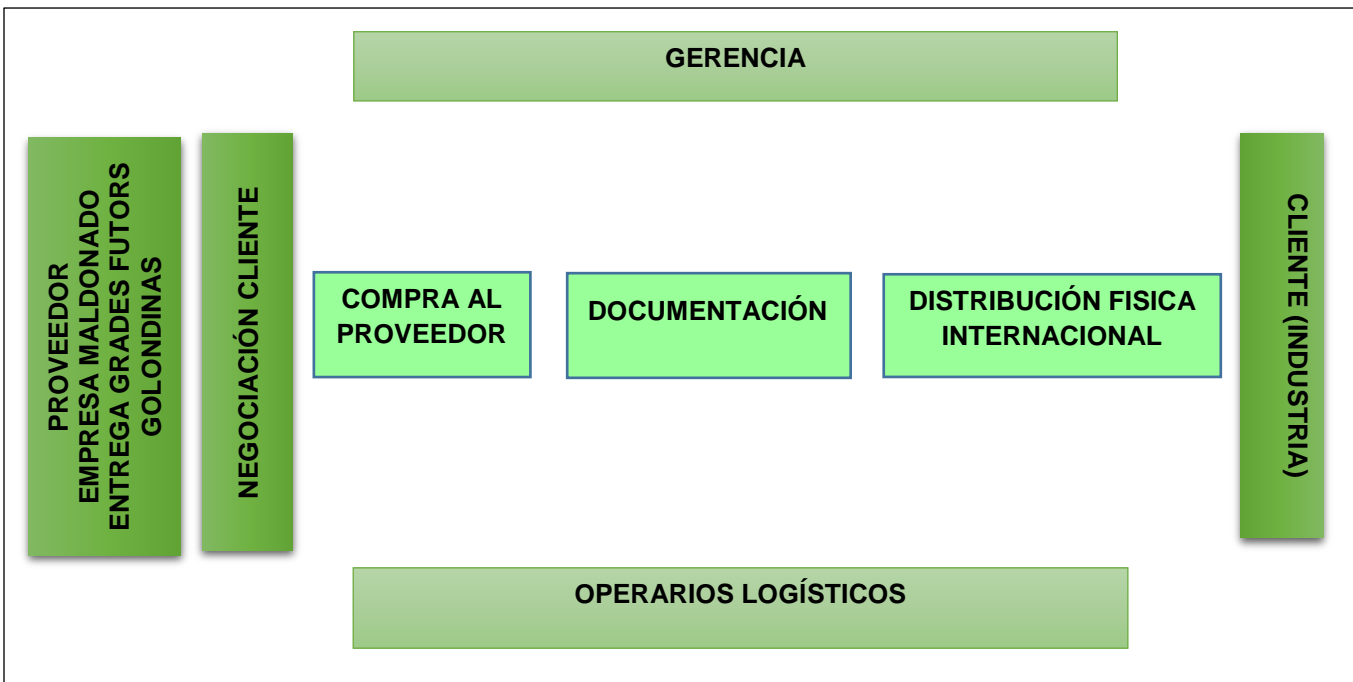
GERENCIA

PROVEEDOR
EMPRESA MALDONADO
ENTREGA GRADES FUTORS
GOLONDINAS

NEGOCIACIÓN CLIENTE

COMPRA AL PROVEEDOR

DOCUMENTACIÓN

DISTRIBUCIÓN FISICA INTERNACIONAL

CLIENTE (INDUSTRIA)

OPERARIOS LOGÍSTICOS